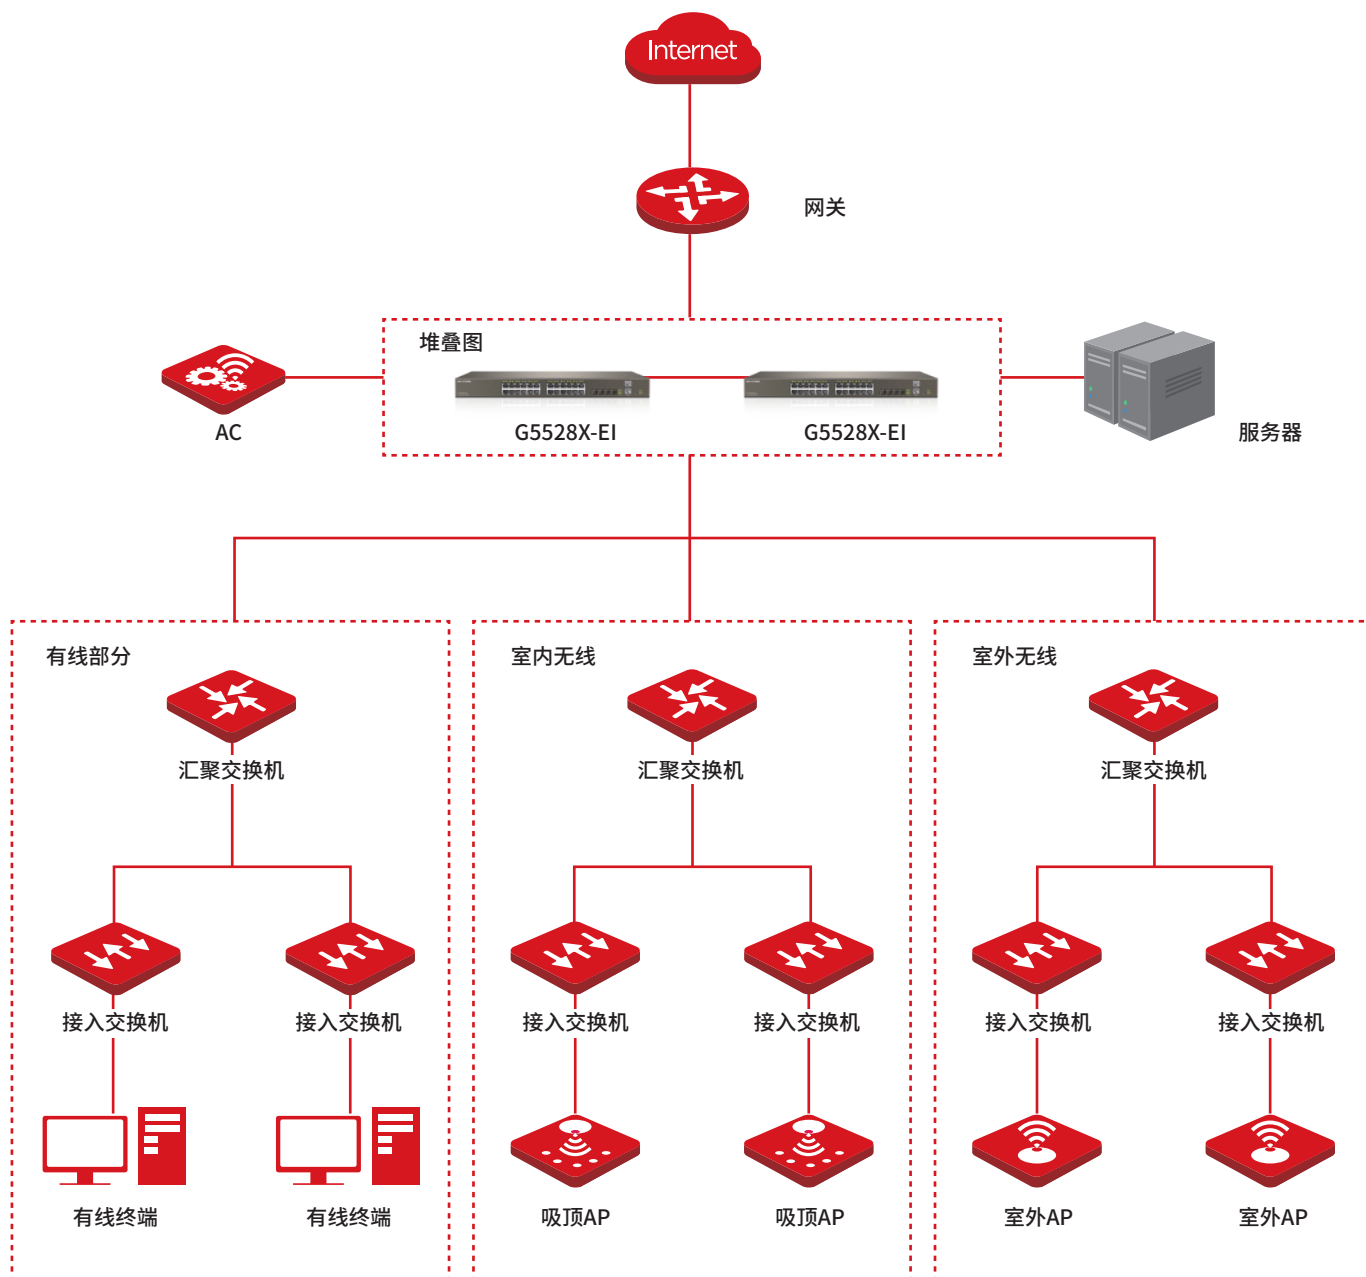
Internet

网关

堆叠图

AC

G5528X-EI

G5528X-EI

服务器

有线部分

汇聚交换机

接入交换机

接入交换机

有线终端

有线终端

室内无线

汇聚交换机

接入交换机

接入交换机

吸顶AP

吸顶AP

室外无线

汇聚交换机

接入交换机

接入交换机

室外AP

室外AP